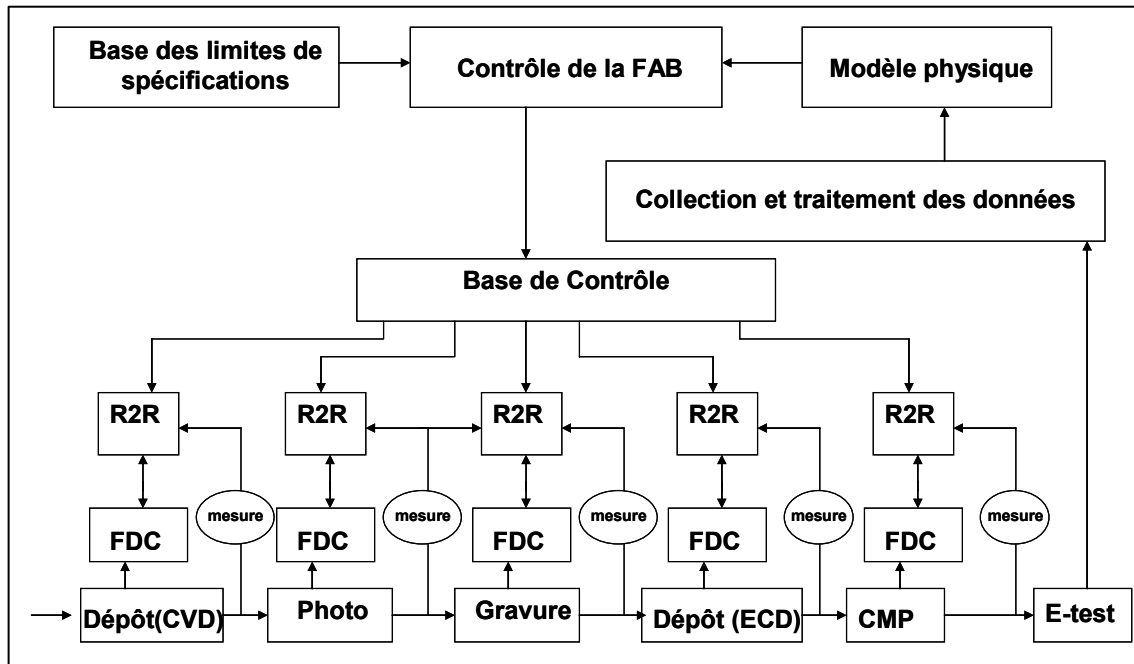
Base des limites de spécifications

Contrôle de la FAB

Modèle physique

Collection et traitement des données

Base de Contrôle

R2R

R2R

R2R

R2R

R2R

mesure

mesure

mesure

mesure

mesure

FDC

FDC

FDC

FDC

FDC

Dépôt(CVD)

Photo

Gravure

Dépôt (ECD)

CMP

E-test